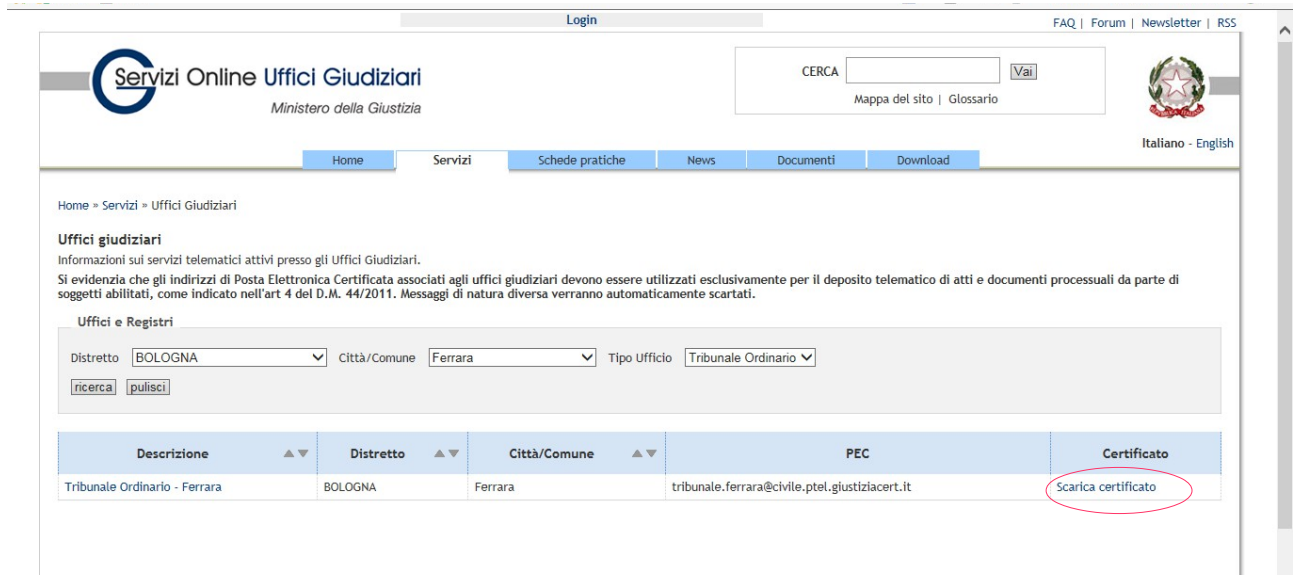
Login

FAQ | Forum | Newsletter | RSS

Servizi Online Uffici Giudiziari
Ministero della Giustizia

CERCA [Vai]
Mappa del sito | Glossario

Italiano - English

Home | Servizi | Schede pratiche | News | Documenti | Download

Home » Servizi » Uffici Giudiziari

Uffici giudiziari
Informazioni sui servizi telematici attivi presso gli Uffici Giudiziari.
Si evidenzia che gli indirizzi di Posta Elettronica Certificata associati agli uffici giudiziari devono essere utilizzati esclusivamente per il deposito telematico di atti e documenti processuali da parte di soggetti abilitati, come indicato nell'art 4 del D.M. 44/2011. Messaggi di natura diversa verranno automaticamente scartati.

Uffici e Registri
Distretto BOLOGNA Città/Comune Ferrara Tipo Ufficio Tribunale Ordinario
ricerca pulisci

| Descrizione | Distretto | Città/Comune | PEC | Certificato |
|---|---|---|---|---|
| Tribunale Ordinario - Ferrara | BOLOGNA | Ferrara | tribunale.ferrara@civile.ptel.giustiziacert.it | Scarica certificato |